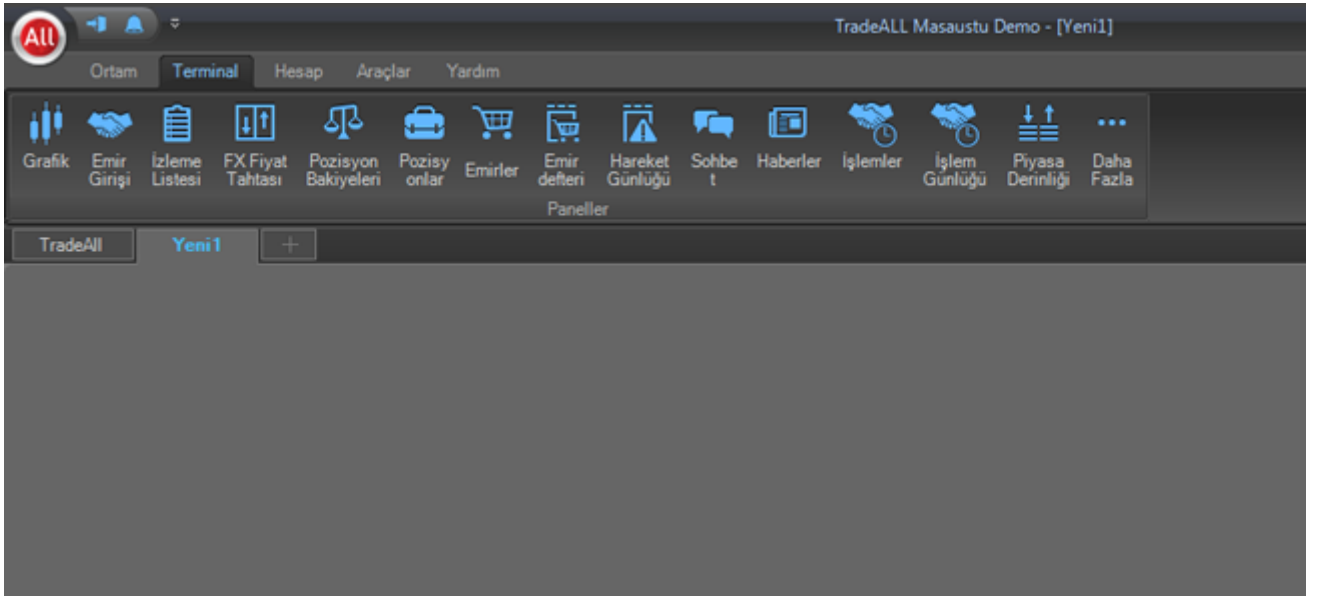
All

TradeALL Masaustu Demo - [Yeni1]

Ortam Terminal Hesap Araçlar Yardım

Grafik
Emir Girişi
İzleme Listesi
FX Fiyat Tahtası
Pozisyon Bakiyeleri
Pozisy onlar
Emirler
Emir defteri
Hareket Günlüğü
Sohbe t
Haberler
İşlemler
İşlem Günlüğü
Piyasa Derinliği
Daha Fazla

Paneller

TradeAll Yeni1 +